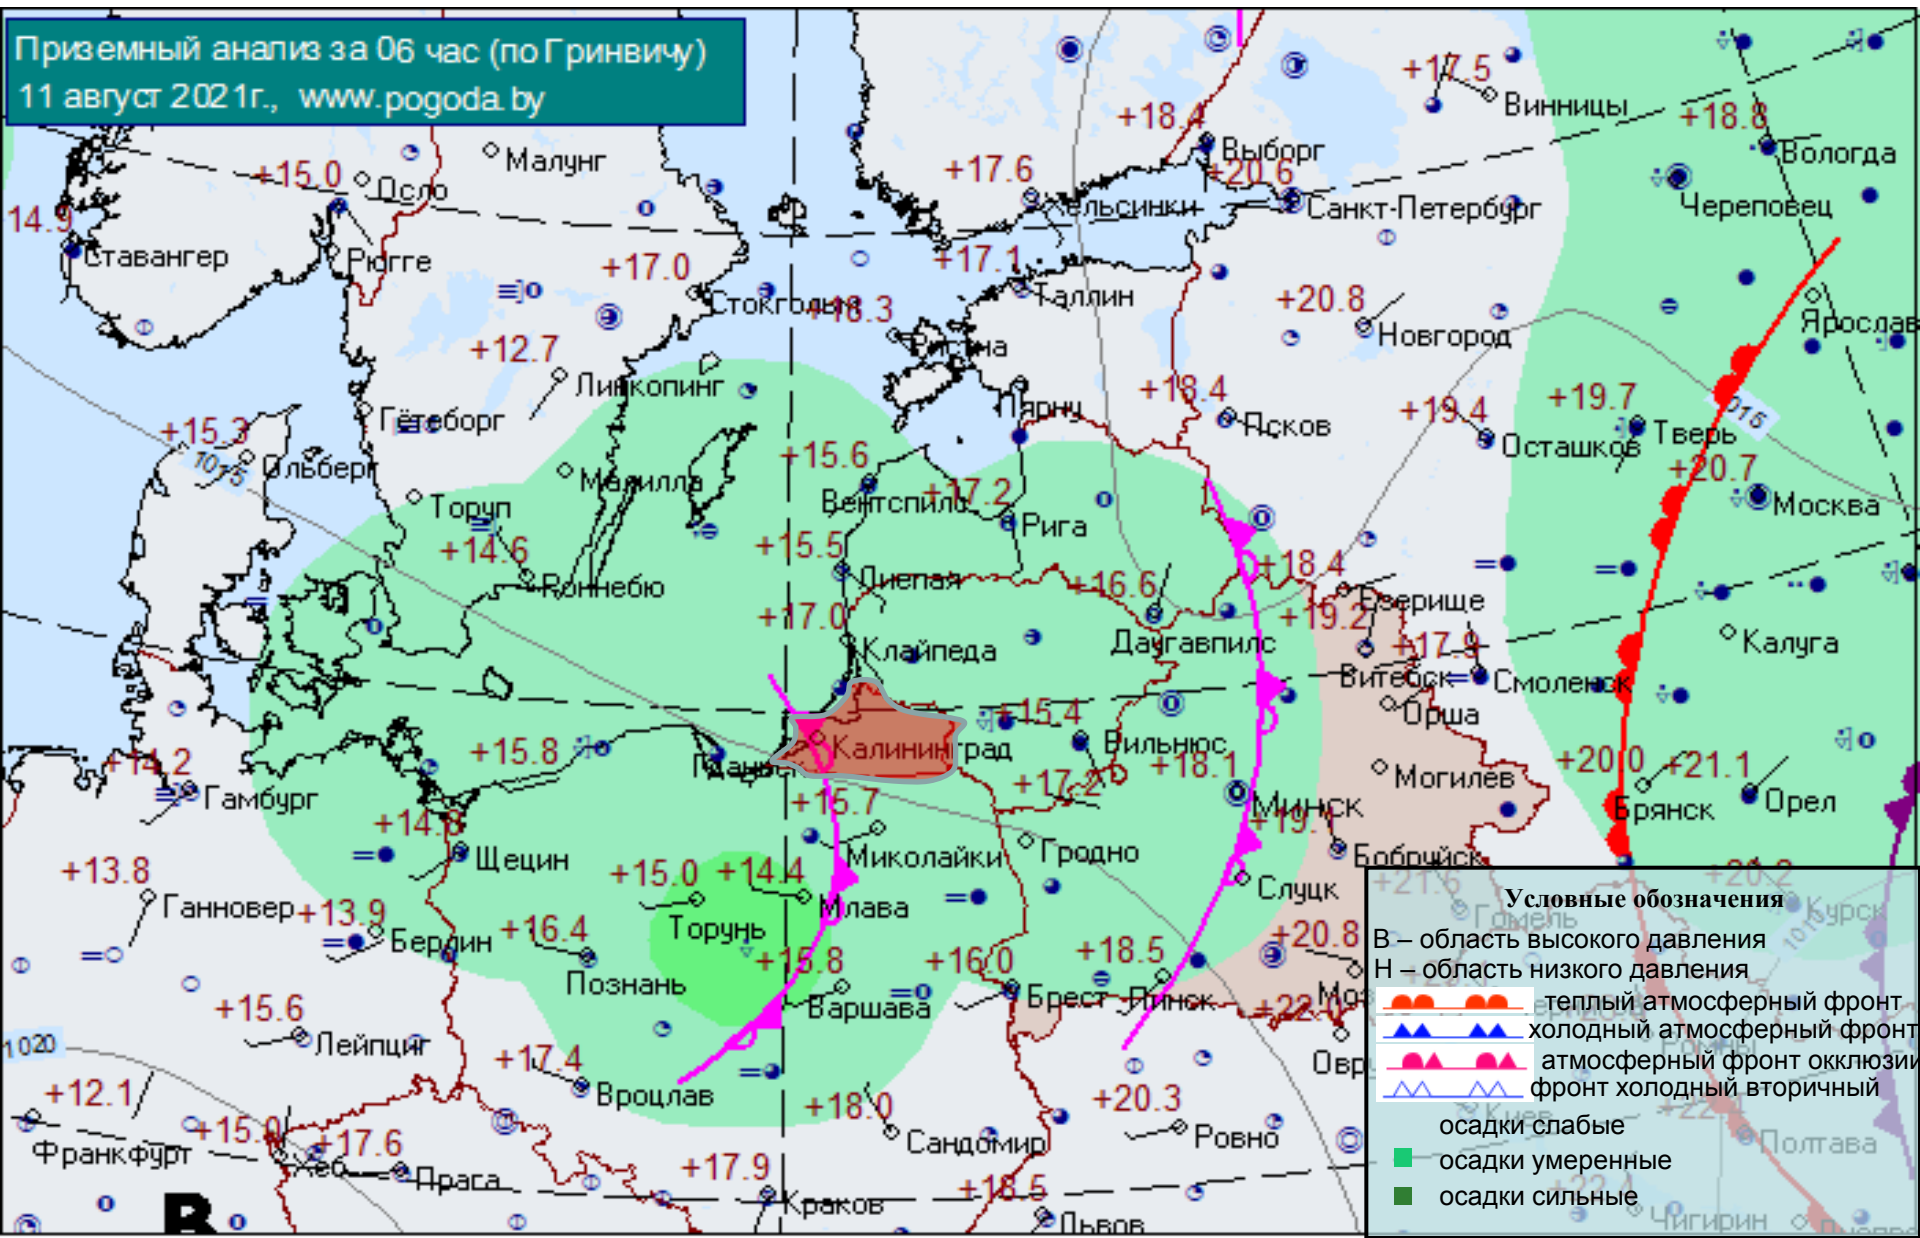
Приземный анализ за 06 час (по Гринвичу)
11 август 2021г., www.pogoda.by

+17.5 Винницы
+18.4 Выборг
+18.8 Вологда
Малунг
+15.0 Осло
+17.6
+20.6
Хельсинки
Санкт-Петербург
Череповец
14.9
Ставангер
Рюгге
+17.0
+17.1
Таллин
+20.8
Стокгольм +18.3
Новгород
Ярославль
+12.7
Рига
Линкопинг
+18.4
Пярну
Псков
+19.4
+19.7
Тверь
Осташков
+15.3
Гётеборг
1015
1015
Ольберг
+15.6
+20.7
Москва
Мамилла
Вентспилс +17.2
Рига
Торуп
+14.6
+15.5
+18.4
Роннебю
Лиепая
+16.6
Езерище
+19.2
+17.0
Клайпеда
Даугавпилс
+17.9
Калуга
Витебск
Смоленск
+15.4
Орша
+14.2
+15.8
Калининград
Вильнюс
Гамбург
Мамоново
+18.1
Могилев
+20.0 +21.1
+17.2
Брянск
Орел
+15.7
Минск
+14.8
+19.5
+13.8
Щецин
Миколайки
Гродно
Бобруйск
+15.0 +14.4
Слуцк
+21.6
+20.2
Ганновер
+13.9
Млава
Гомель
Курск
Берлин
+16.4
Торунь
+20.8
+15.8
+16.0
+18.5
Познань
Варшава
Брест
Пинск
+22
Мозырь
+15.6
Лейпциг
1020
+17.4
Овруч
+12.1
Вроцлав
+20.3
Киев
+18.0
+15.0
+17.6
Франкфурт
Хеб
Прага
+17.9
Сандомир
Ровно
Полтава
+18.5
Краков
Львов
+22.4
Чигирин
В

Условные обозначения
В – область высокого давления
Н – область низкого давления
теплый атмосферный фронт
холодный атмосферный фронт
атмосферный фронт окклюзии
фронт холодный вторичный
осадки слабые
осадки умеренные
осадки сильные